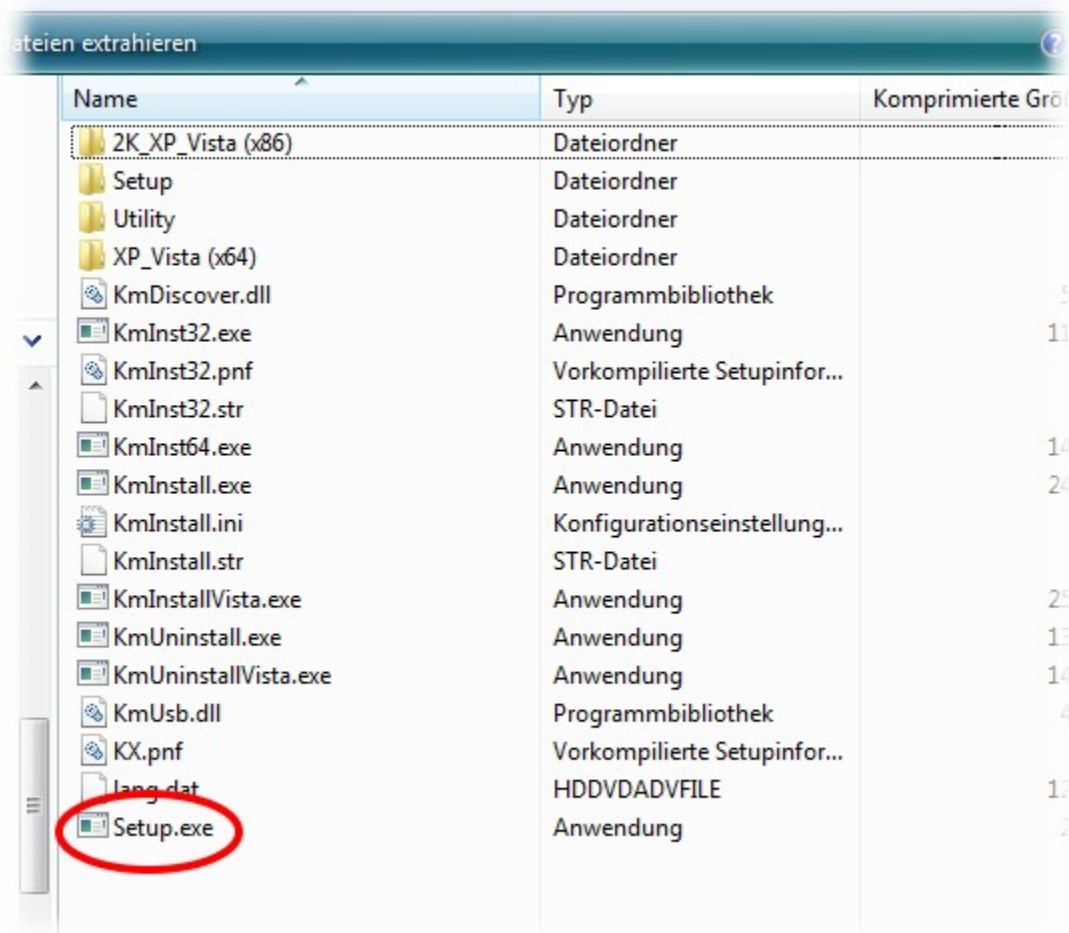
ateien extrahieren

| Name | Typ | Komprimierte Grö |
|---|---|---|
| 2K_XP_Vista (x86) | Dateiordner | |
| Setup | Dateiordner | |
| Utility | Dateiordner | |
| XP_Vista (x64) | Dateiordner | |
| KmDiscover.dll | Programmbibliothek | 5 |
| KmInst32.exe | Anwendung | 11 |
| KmInst32.pnf | Vorkompilierte Setupinfor... | |
| KmInst32.str | STR-Datei | |
| KmInst64.exe | Anwendung | 14 |
| KmInstall.exe | Anwendung | 24 |
| KmInstall.ini | Konfigurationseinstellung... | |
| KmInstall.str | STR-Datei | |
| KmInstallVista.exe | Anwendung | 25 |
| KmUninstall.exe | Anwendung | 13 |
| KmUninstallVista.exe | Anwendung | 14 |
| KmUsb.dll | Programmbibliothek | 4 |
| KX.pnf | Vorkompilierte Setupinfor... | |
| lang.dat | HDDVDADVFILE | 12 |
| Setup.exe | Anwendung | 2 |